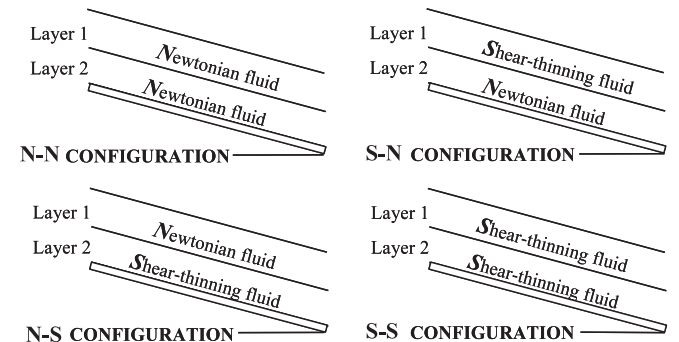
Layer 1
Layer 2
Newtonian fluid
Newtonian fluid
N-N CONFIGURATION

Layer 1
Layer 2
Shear-thinning fluid
Newtonian fluid
S-N CONFIGURATION

Layer 1
Layer 2
Newtonian fluid
Shear-thinning fluid
N-S CONFIGURATION

Layer 1
Layer 2
Shear-thinning fluid
Shear-thinning fluid
S-S CONFIGURATION